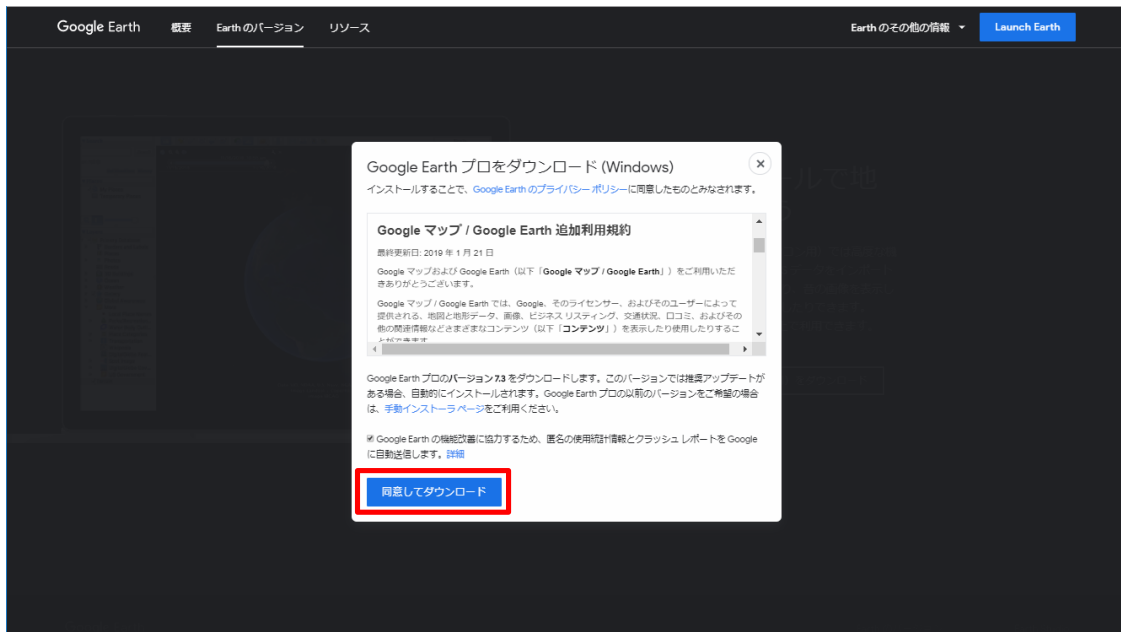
Google Earth 概要 Earth のバージョン リソース

Earth のその他の情報 ▾ Launch Earth

Google Earth プロをダウンロード (Windows)

インストールすることで、Google Earth のプライバシー ポリシーに同意したものとみなされます。

Google マップ / Google Earth 追加利用規約

最終更新日: 2019 年 1 月 21 日

Google マップおよび Google Earth（以下「Google マップ / Google Earth」）をご利用いただきありがとうございます。

Google マップ / Google Earth では、Google、そのライセンサー、およびそのユーザーによって提供される、地図と地形データ、画像、ビジネス リスティング、交通状況、口コミ、およびその他の関連情報などさまざまなコンテンツ（以下「コンテンツ」）を表示したり使用したりすることができます

Google Earth プロのバージョン 7.3 をダウンロードします。このバージョンでは推奨アップデートがある場合、自動的にインストールされます。Google Earth プロの以前のバージョンをご希望の場合は、手動インストーラ ページをご利用ください。

Google Earth の機能改善に協力するため、匿名の使用統計情報とクラッシュ レポートを Google に自動送信します。詳細

同意してダウンロード